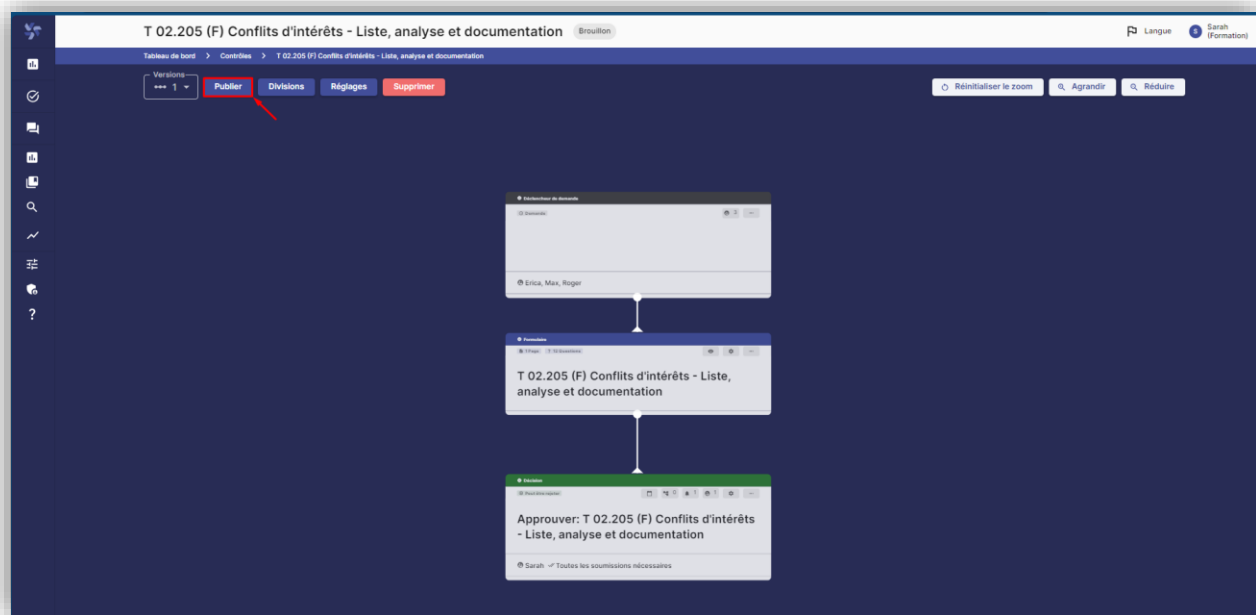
T 02.205 (F) Conflits d'intérêts - Liste, analyse et documentation Brouillon

Langue S Sarah (Formation)

Tableau de bord > Contrôles > T 02.205 (F) Conflits d'intérêts - Liste, analyse et documentation

Versions 1

Publier Divisions Réglages Supprimer

Réinitialiser le zoom Agrandir Réduire

Déclencheur de demande

Demander

3 ···

Erica, Max, Roger

Formulaire

1 Page 10 Questions

T 02.205 (F) Conflits d'intérêts - Liste, analyse et documentation

Décision

Peut être rejeter

0 1 1

Approuver: T 02.205 (F) Conflits d'intérêts - Liste, analyse et documentation

Sarah Toutes les soumissions nécessaires

?